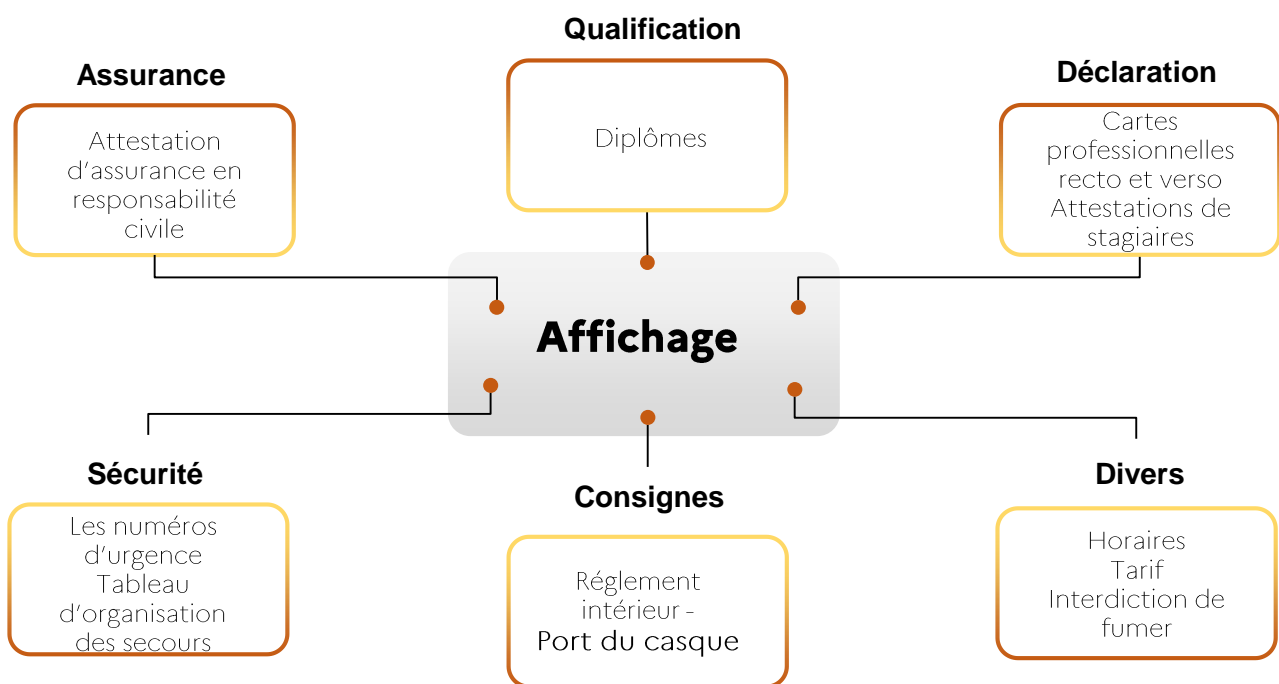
Qualification

Diplômes

Assurance

Attestation d'assurance en responsabilité civile

Déclaration

Cartes professionnelles recto et verso
Attestations de stagiaires

Affichage

Sécurité

Les numéros d'urgence
Tableau d'organisation des secours

Consignes

Réglement intérieur -
Port du casque

Divers

Horaires
Tarif
Interdiction de fumer